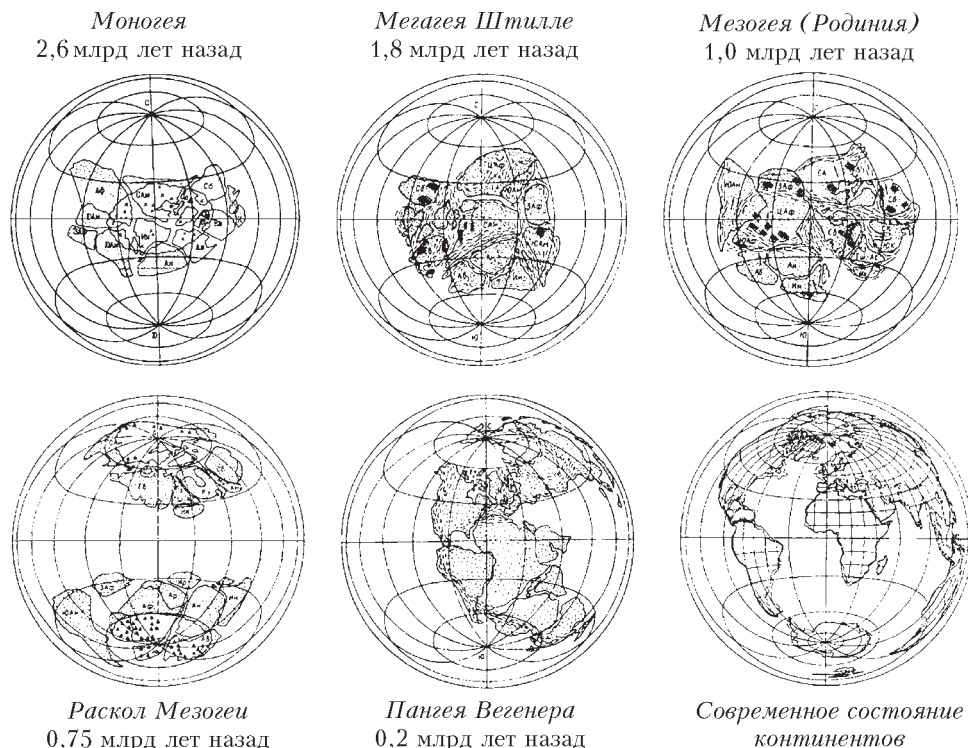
Моногея
2,6 млрд лет назад

Мегагея Штилле
1,8 млрд лет назад

Мезогея (Родиния)
1,0 млрд лет назад

Раскол Мезогеи
0,75 млрд лет назад

Пангея Вегенера
0,2 млрд лет назад

Современное состояние континентов